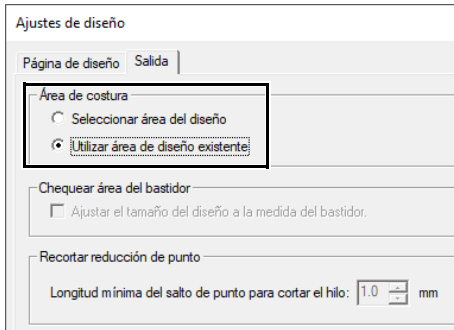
Ajustes de diseño

Página de diseño | Salida

Área de costura
Seleccionar área del diseño
Utilizar área de diseño existente

Chequear área del bastidor
Ajustar el tamaño del diseño a la medida del bastidor.

Recortar reducción de punto
Longitud mínima del salto de punto para cortar el hilo: 1.0 mm